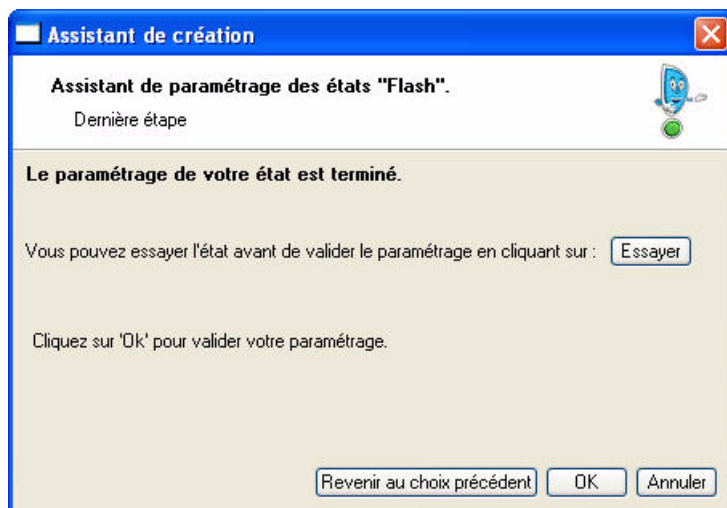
Assistant de création

Assistant de paramétrage des états "Flash".

Dernière étape

Le paramétrage de votre état est terminé.

Vous pouvez essayer l'état avant de valider le paramétrage en cliquant sur : Essayer

Cliquez sur 'Ok' pour valider votre paramétrage.

Revenir au choix précédent OK Annuler